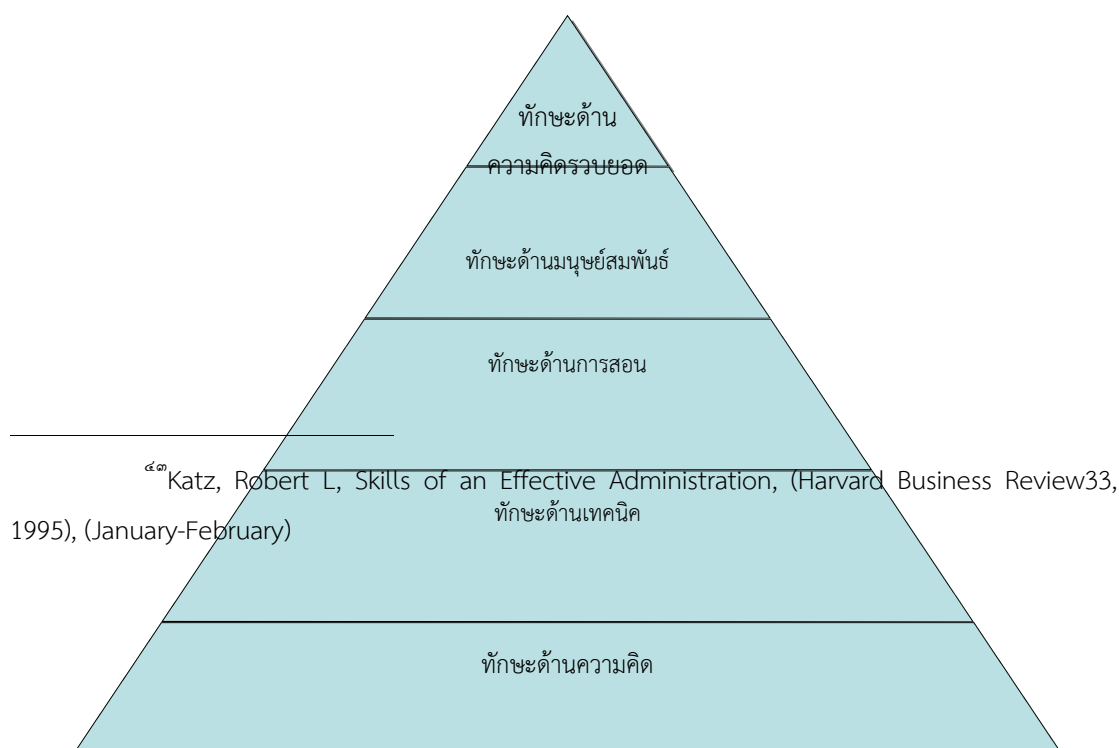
ทักษะด้าน
ความคิดรวบยอด

ทักษะด้านมนุษย์สัมพันธ์

ทักษะด้านการสอน

ทักษะด้านเทคนิค

ทักษะด้านความคิด

๔๓Katz, Robert L, Skills of an Effective Administration, (Harvard Business Review33, 1995), (January-February)